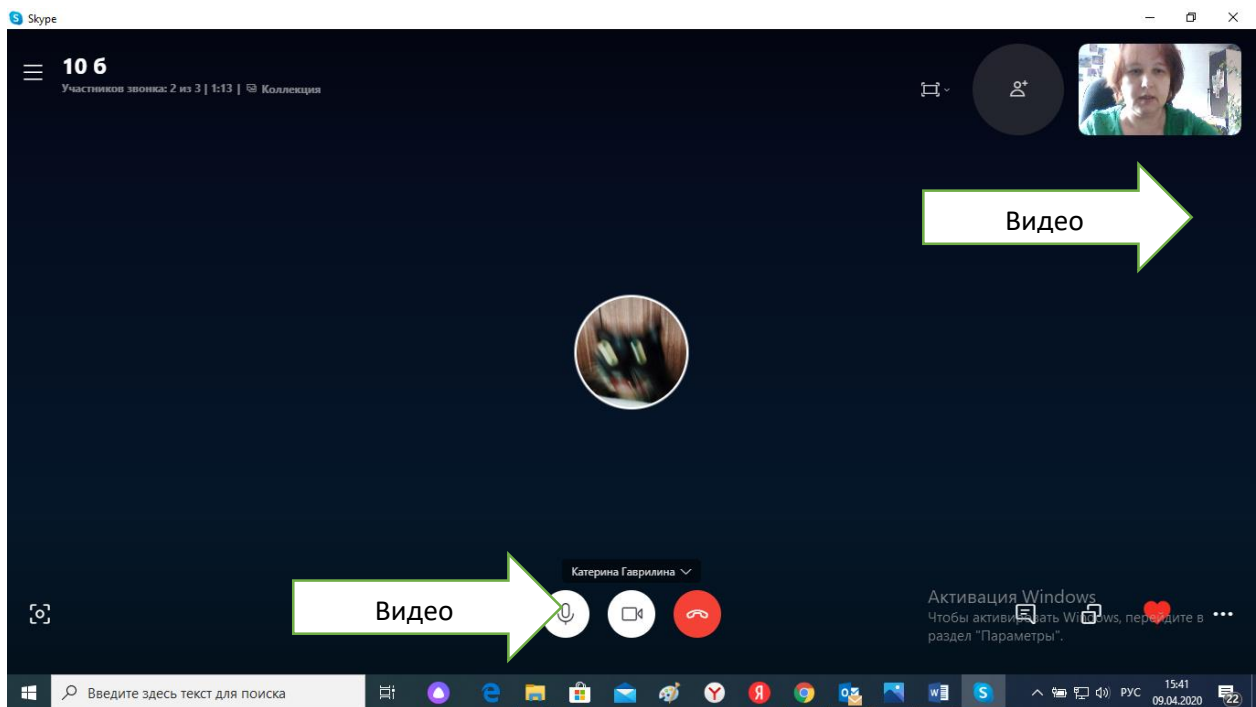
Skype

10 б
Участников звонка: 2 из 3 | 1:13 | Коллекция

Видео

Катерина Гаврилина

Видео

Активация Windows
Чтобы активировать Windows, перейдите в раздел "Параметры".

Введите здесь текст для поиска

РУС 15:41 09.04.2020 22